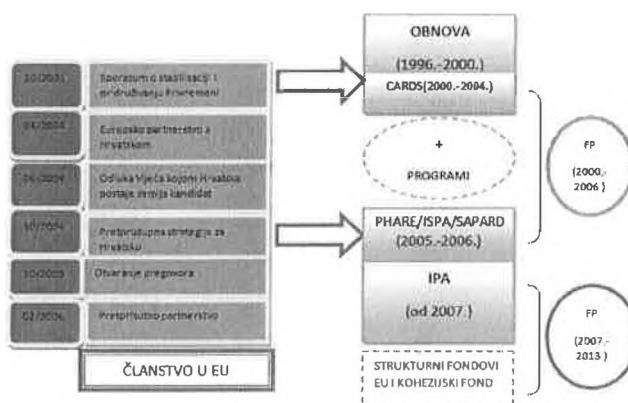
10/2001 Sporazum o stabilizaciji i pridruživanju Privremeni

04/2004 Europsko partnerstvo s Hrvatskom

06/2004 Odluka Vijeća kojom Hrvatska postaje zemlja kandidat

10/2004 Pretpristupna strategija za Hrvatsku

10/2005 Otvaranje pregovora

02/2006 Pretpristupno partnerstvo

ČLANSTVO U EU

OBNOVA

(1996.-2000.)

CARDS(2000.-2004.)

+

PROGRAMI

PHARE/ISPA/SAPARD (2005.-2006.)

IPA

(od 2007.)

STRUKTURNI FONDOVI EU I KOHEZIJSKI FOND

FP (2000.-2006.)

FP (2007.-2013.)